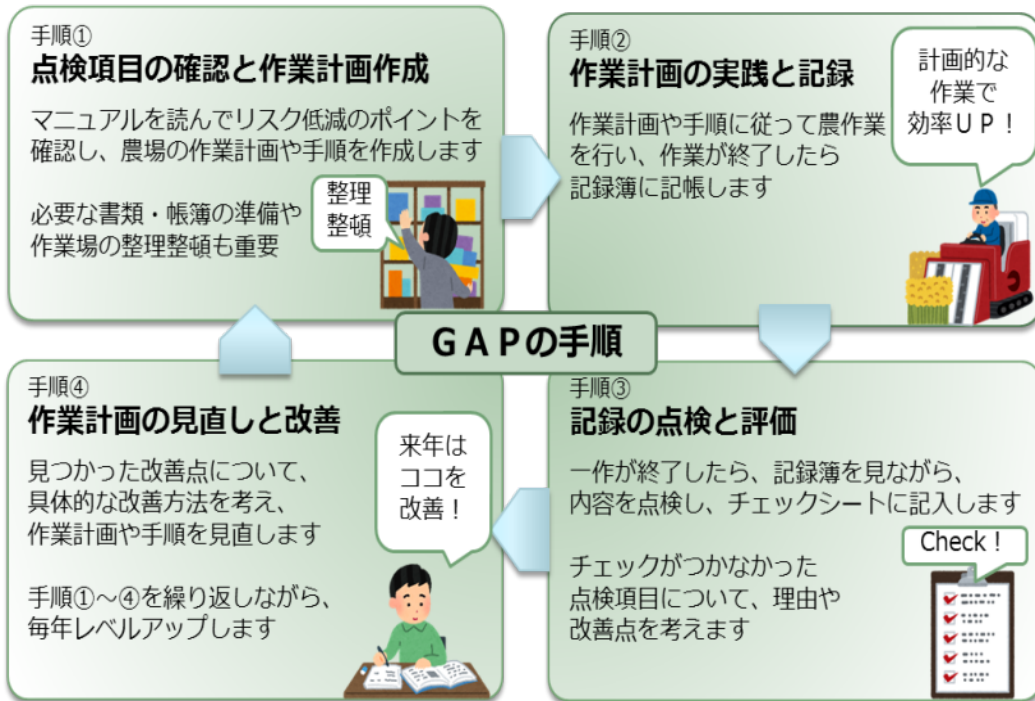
手順①
点検項目の確認と作業計画作成

マニュアルを読んでリスク低減のポイントを確認し、農場の作業計画や手順を作成します

必要な書類・帳簿の準備や作業場の整理整頓も重要

整理整頓

手順②
作業計画の実践と記録

計画的な作業で効率ＵＰ！

作業計画や手順に従って農作業を行い、作業が終了したら記録簿に記帳します

ＧＡＰの手順

手順④
作業計画の見直しと改善

見つかった改善点について、具体的な改善方法を考え、作業計画や手順を見直します

手順①～④を繰り返しながら、毎年レベルアップします

来年はココを改善！

手順③
記録の点検と評価

一作が終了したら、記録簿を見ながら、内容を点検し、チェックシートに記入します

チェックがつかなかった点検項目について、理由や改善点を考えます

Check！